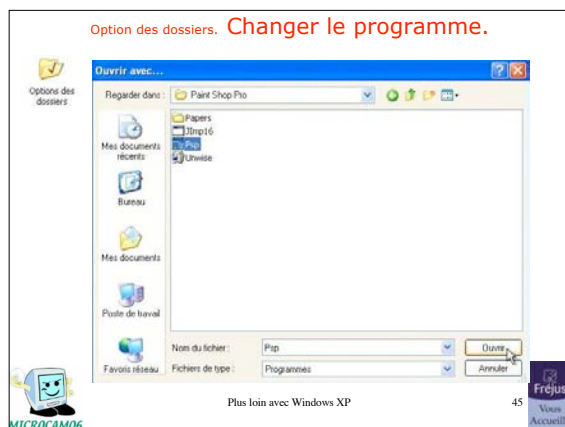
Option des dossiers. Changer le programme.

Options des dossiers

Ouvrir avec...

Regarder dans : Paint Shop Pro

Papers
JImp16
Psp
Unwise

Mes documents récents
Bureau
Mes documents
Poste de travail
Favoris réseau

Nom du fichier : Psp
Fichiers de type : Programmes

Ouvrir
Annuler

MICROCAM06

Plus loin avec Windows XP

45

Fréjus
Vous Accueill